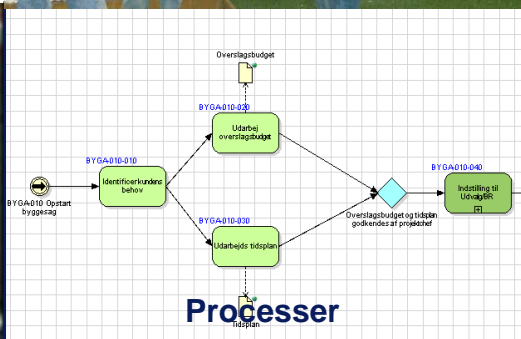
Overslagsbudget

BYGA-010-020

Udarbej overslagsbudget

BYGA-010-010

Identificer kundens behov

BYGA-010 Opstart byggesag

BYGA-010-040

Indstilling til UdvalgBR

Overslagsbudget og tidsplan godkendes af projektchef

BYGA-010-030

Udarbejds tidsplan

Tidsplan

Processer